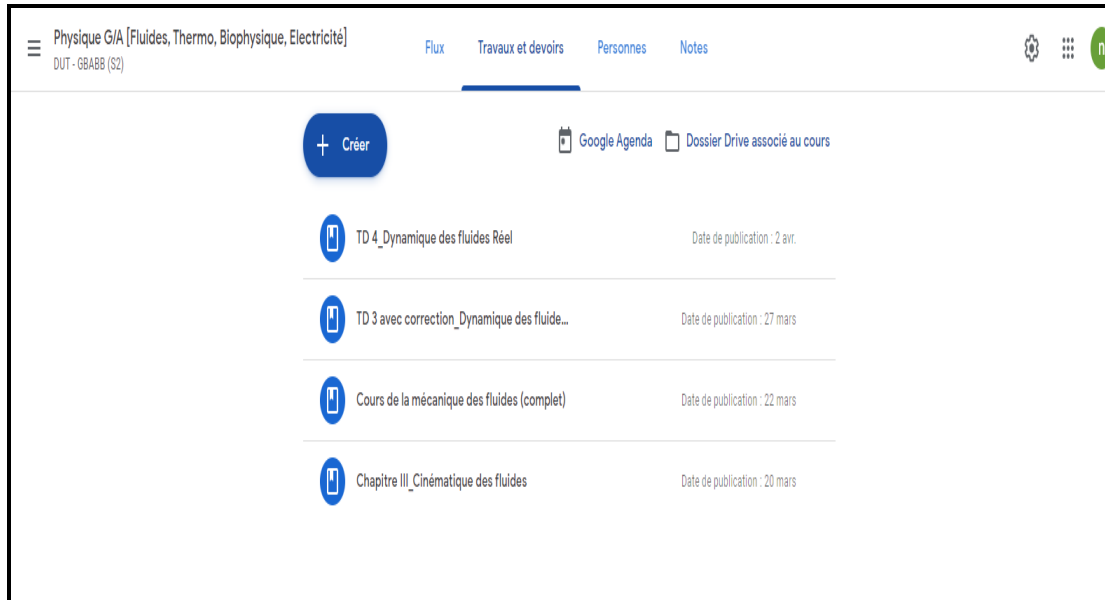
Physique G/A [Fluides, Thermo, Biophysique, Electricité]
DUT - GBABB (S2)

Flux Travaux et devoirs Personnes Notes

n

+ Créer

Google Agenda Dossier Drive associé au cours

TD 4_Dynamique des fluides Réel Date de publication : 2 avr.

TD 3 avec correction_Dynamique des fluide... Date de publication : 27 mars

Cours de la mécanique des fluides (complet) Date de publication : 22 mars

Chapitre III_Cinématique des fluides Date de publication : 20 mars